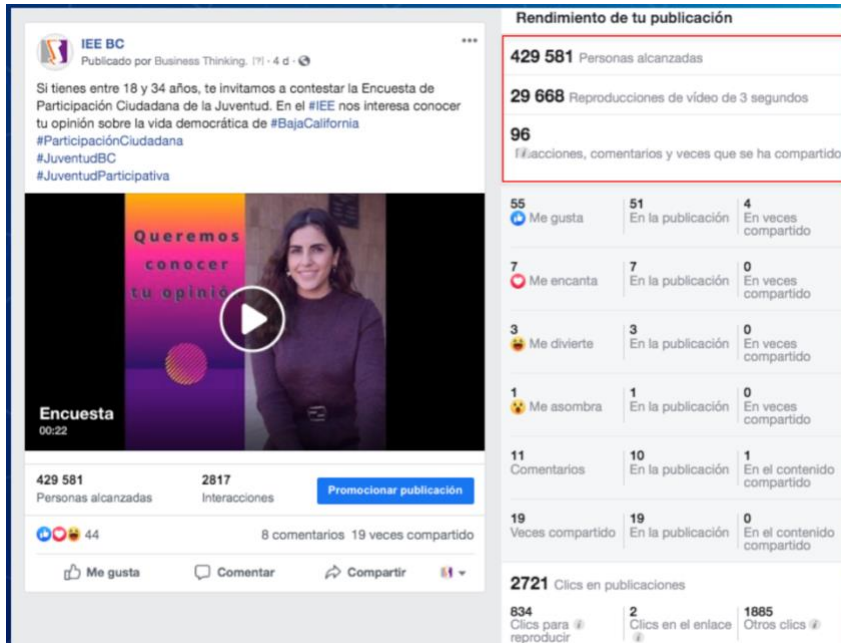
IEE BC
Publicado por Business Thinking. [?] · 4 d ·

Si tienes entre 18 y 34 años, te invitamos a contestar la Encuesta de Participación Ciudadana de la Juventud. En el #IEE nos interesa conocer tu opinión sobre la vida democrática de #BajaCalifornia
#ParticipaciónCiudadana
#JuventudBC
#JuventudParticipativa

Queremos conocer tu opinión

Encuesta
00:22

429 581
Personas alcanzadas

2817
Interacciones

Promocionar publicación

44

8 comentarios 19 veces compartido

Me gusta
Comentar
Compartir

Rendimiento de tu publicación

429 581 Personas alcanzadas

29 668 Reproducciones de vídeo de 3 segundos

96
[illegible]acciones, comentarios y veces que se ha compartido

| | | |
|---|---|---|
| 55 Me gusta | 51 En la publicación | 4 En veces compartido |
| 7 Me encanta | 7 En la publicación | 0 En veces compartido |
| 3 Me divierte | 3 En la publicación | 0 En veces compartido |
| 1 Me asombra | 1 En la publicación | 0 En veces compartido |
| 11 Comentarios | 10 En la publicación | 1 En el contenido compartido |
| 19 Veces compartido | 19 En la publicación | 0 En el contenido compartido |

2721 Clics en publicaciones

| | | |
|---|---|---|
| 834 Clics para reproducir | 2 Clics en el enlace | 1885 Otros clics |